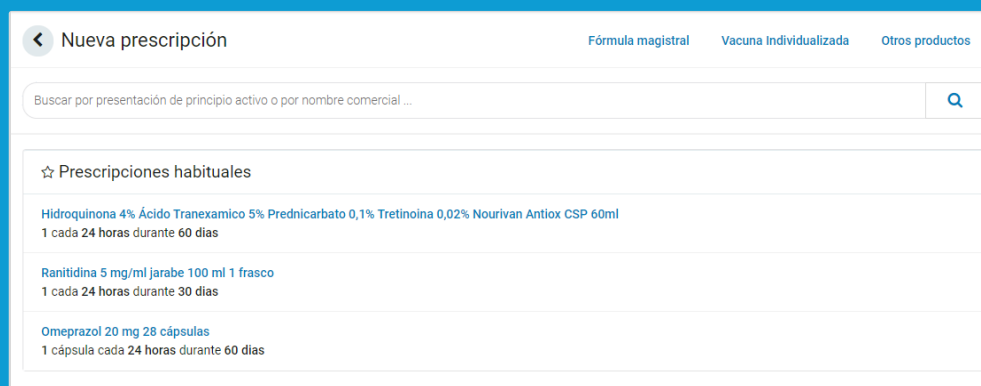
Nueva prescripción

Fórmula magistral

Vacuna Individualizada

Otros productos

Buscar por presentación de principio activo o por nombre comercial ...

Prescripciones habituales

Hidroquinona 4% Ácido Tranexamico 5% Prednicarbato 0,1% Tretinoina 0,02% Nourivan Antiox CSP 60ml
1 cada 24 horas durante 60 dias

Ranitidina 5 mg/ml jarabe 100 ml 1 frasco
1 cada 24 horas durante 30 dias

Omeprazol 20 mg 28 cápsulas
1 cápsula cada 24 horas durante 60 dias